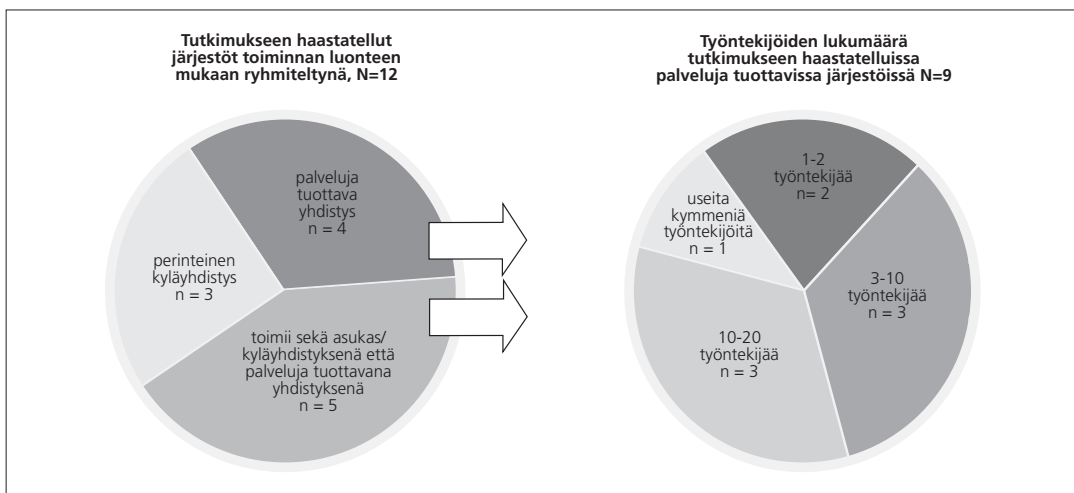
Tutkimukseen haastatellut järjestöt toiminnan luonteen mukaan ryhmiteltynä, N=12

palveluja tuottava yhdistys n = 4

perinteinen kyläyhdistys n = 3

toimii sekä asukas/ kyläyhdistyksenä että palveluja tuottavana yhdistyksenä n = 5

Työntekijöiden lukumäärä tutkimukseen haastatelluissa palveluja tuottavissa järjestöissä N=9

1-2 työntekijää n= 2

useita kymmeniä työntekijöitä n = 1

3-10 työntekijää n = 3

10-20 työntekijää n = 3